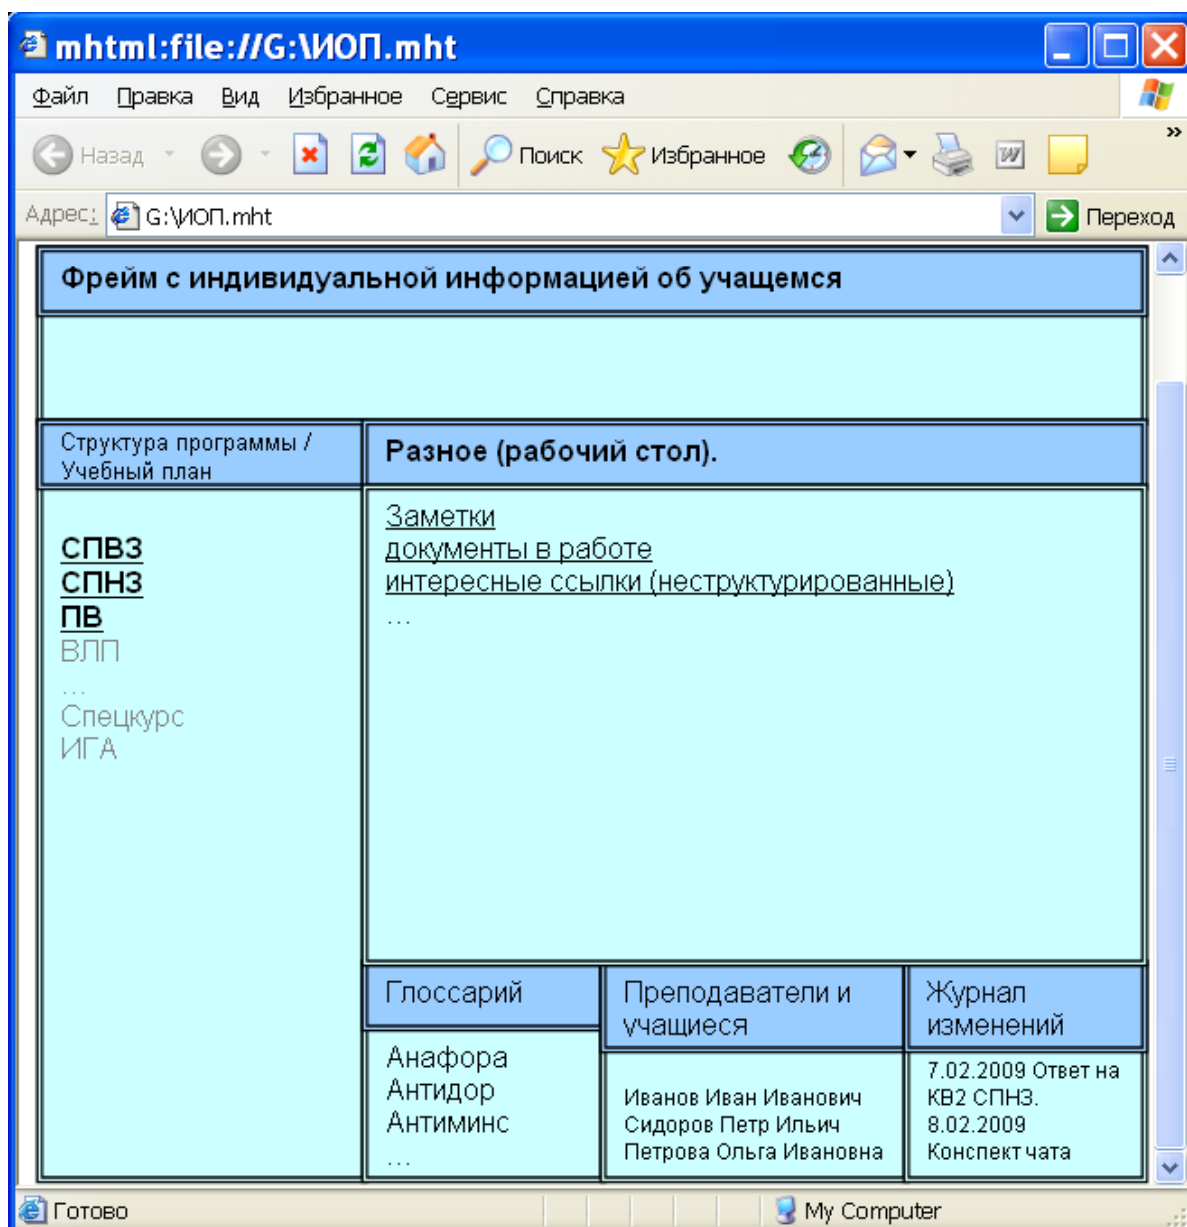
mhtml:file://G:\ИОП.mht

Файл Правка Вид Избранное Сервис Справка

Назад Поиск Избранное

Адрес: G:\ИОП.mht Переход

Фрейм с индивидуальной информацией об учащемся

Структура программы / Учебный план

Разное (рабочий стол).

Заметки
документы в работе
интересные ссылки (неструктурированные)
...

СПВЗ
СПНЗ
ПВ
ВЛП
...
Спецкурс
ИГА

Глоссарий

Преподаватели и учащиеся

Журнал изменений

Анафора
Антидор
Антиминс
...

Иванов Иван Иванович
Сидоров Петр Ильич
Петрова Ольга Ивановна

7.02.2009 Ответ на КВ2 СПНЗ.
8.02.2009 Конспект чата

Готово

My Computer